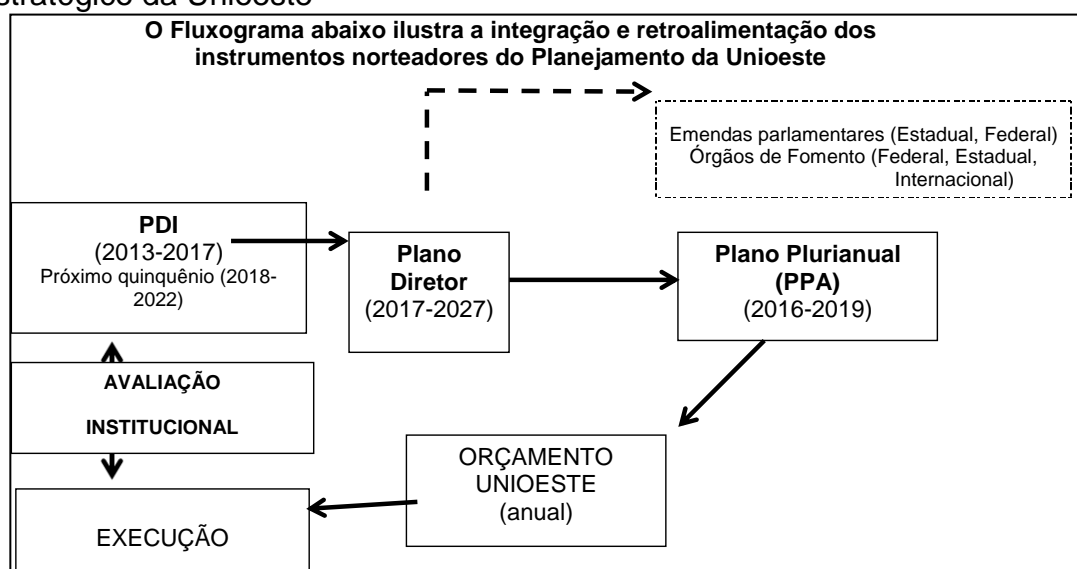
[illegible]stratégico da Unioeste

**O Fluxograma abaixo ilustra a integração e retroalimentação dos instrumentos norteadores do Planejamento da Unioeste**

Emendas parlamentares (Estadual, Federal)
Órgãos de Fomento (Federal, Estadual, Internacional)

**PDI**
(2013-2017)
Próximo quinquênio (2018-2022)

**Plano Diretor**
(2017-2027)

**Plano Plurianual (PPA)**
(2016-2019)

**AVALIAÇÃO INSTITUCIONAL**

ORÇAMENTO UNIOESTE
(anual)

EXECUÇÃO